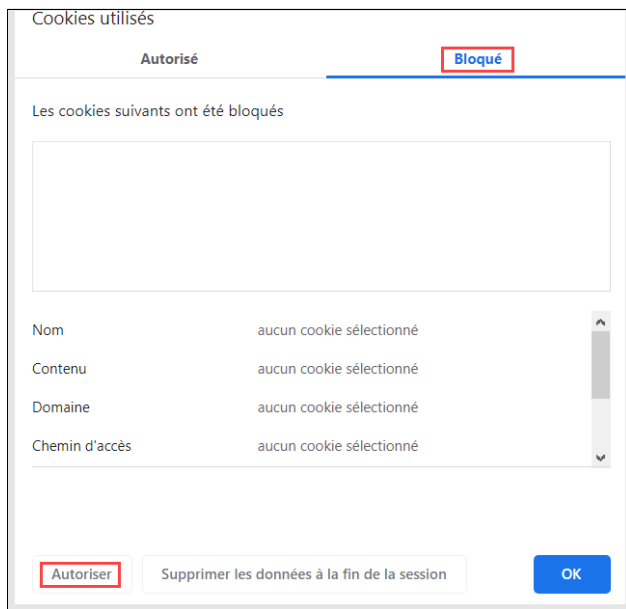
Cookies utilisés

Autorisé

Bloqué

Les cookies suivants ont été bloqués

| | |
|---|---|
| Nom | aucun cookie sélectionné |
| Contenu | aucun cookie sélectionné |
| Domaine | aucun cookie sélectionné |
| Chemin d'accès | aucun cookie sélectionné |

Autoriser

Supprimer les données à la fin de la session

OK